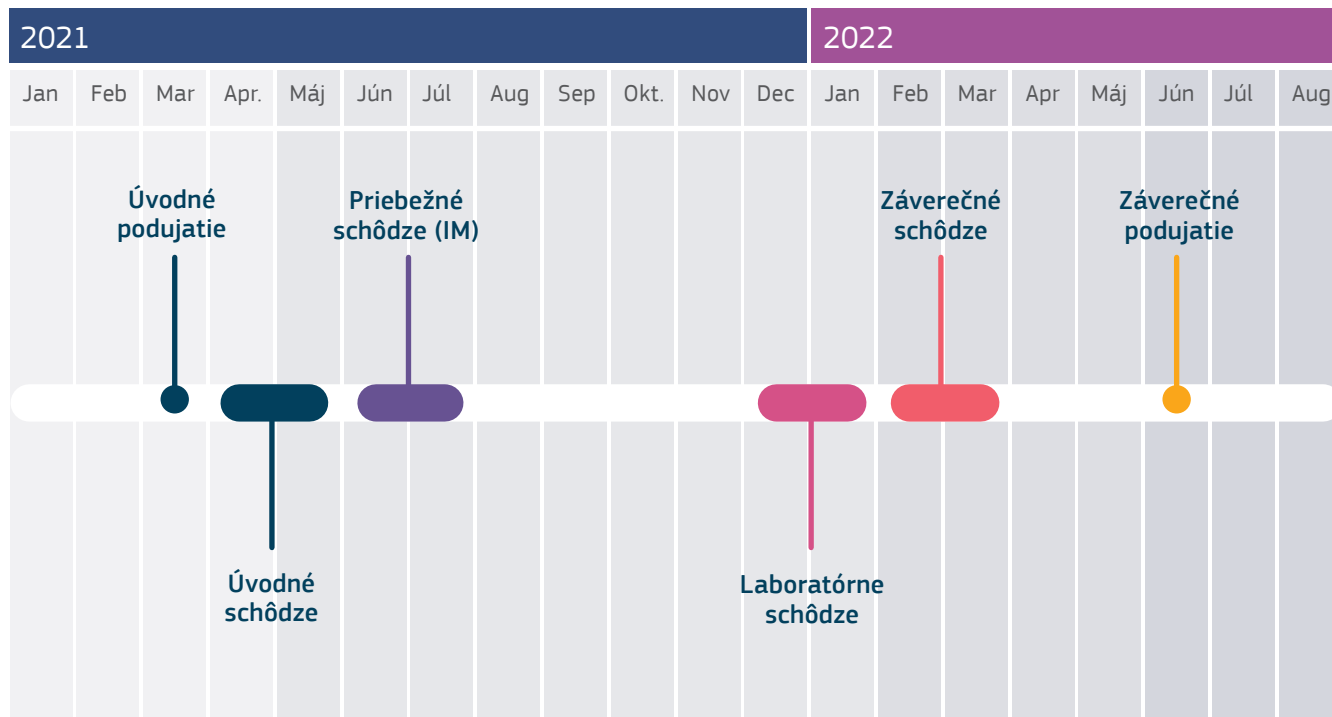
2021

2022

| Jan | Feb | Mar | Apr. | Máj | Jún | Júl | Aug | Sep | Okt. | Nov | Dec | Jan | Feb | Mar | Apr | Máj | Jún | Júl | Aug |
|---|---|---|---|---|---|---|---|---|---|---|---|---|---|---|---|---|---|---|---|

Úvodné podujatie

Priebežné schôdze (IM)

Záverečné schôdze

Záverečné podujatie

Úvodné schôdze

Laboratórne schôdze